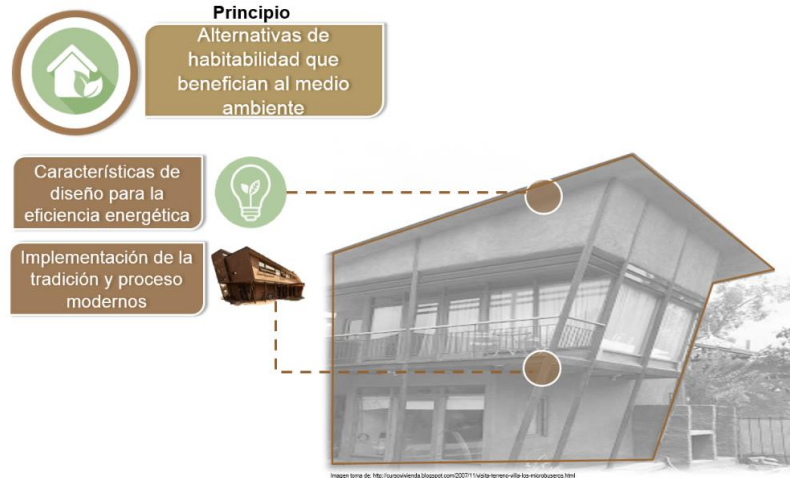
Principio

Alternativas de habitabilidad que benefician al medio ambiente

Características de diseño para la eficiencia energética

Implementación de la tradición y proceso modernos

Imagen toma de: http://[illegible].blogspot.com/2007/11/visita-terreno-villa-los-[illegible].html